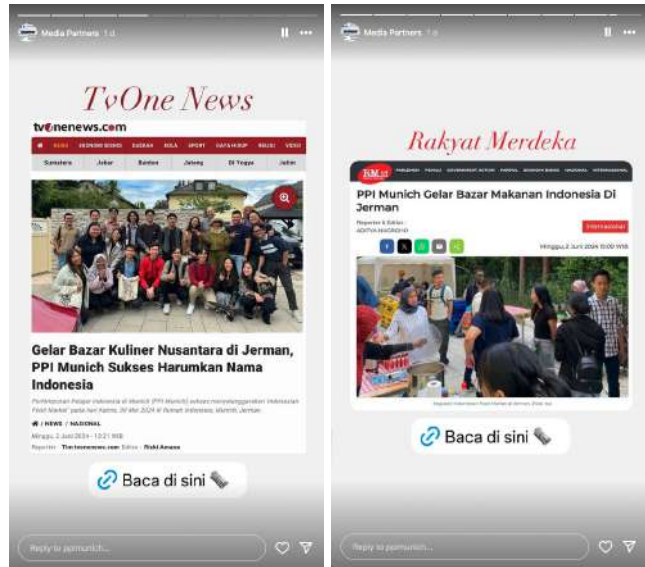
Media Partners 1 d

TvOne News

tvonenews.com

NEWS EKONOMI BISNIS DAERAH BOLA SPORT GAYA HIDUP RELIGI VIDEO

Sumatera Jabar Banten Jateng DI Yogya Jatim

Gelar Bazar Kuliner Nusantara di Jerman, PPI Munich Sukses Harumkan Nama Indonesia

Perhimpunan Pelajar Indonesia di Munich (PPI Munich) sukses menyelenggarakan 'Indonesian Food Market' pada hari Kamis, 30 Mei 2024 di Rumah Indonesia, Munich, Jerman.

NEWS / NASIONAL

Minggu, 2 Juni 2024 - 12:21 WIB

Reporter : Tim tvonenews.com Editor : Rizki Amana

Baca di sini

Reply to ppimunich...

Media Partners 1 d

Rakyat Merdeka

PPI Munich Gelar Bazar Makanan Indonesia Di Jerman

Reporter & Editor : ADITYA NUGROHO

INTERNASIONAL

Minggu, 2 Juni 2024 13:00 WIB

Baca di sini

Reply to ppimunich...